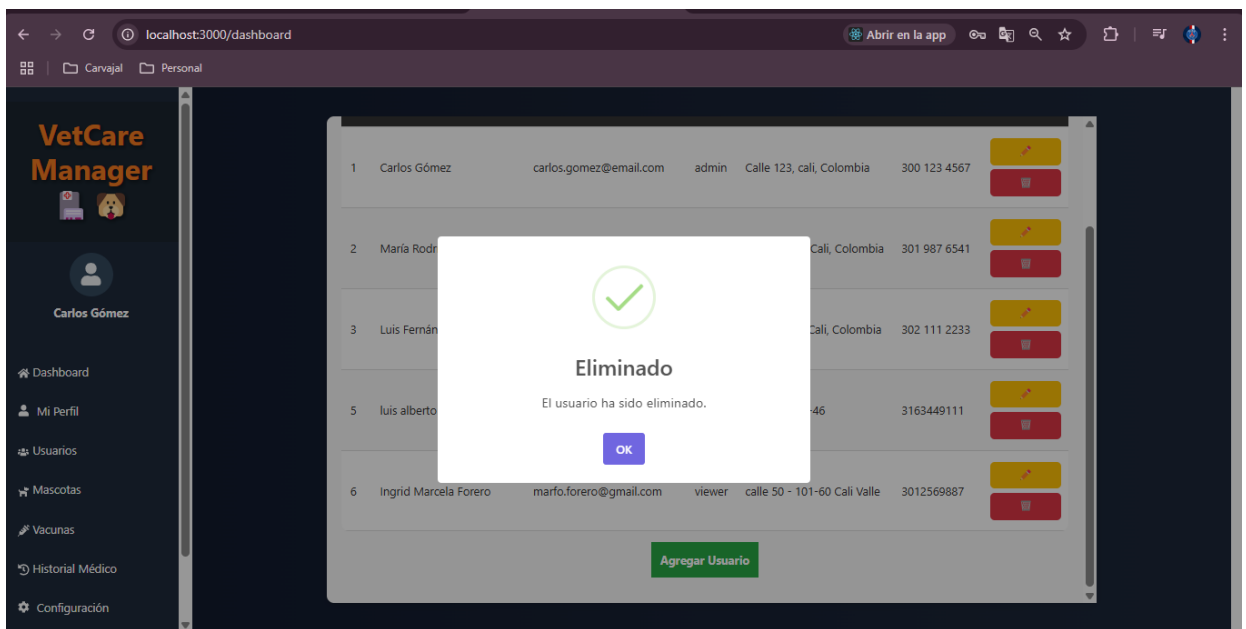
localhost:3000/dashboard

Abrir en la app

Carvajal Personal

VetCare Manager

Carlos Gómez

Dashboard
Mi Perfil
Usuarios
Mascotas
Vacunas
Historial Médico
Configuración

| | | | | | |
|---|---|---|---|---|---|
| 1 | Carlos Gómez | carlos.gomez@email.com | admin | Calle 123, cali, Colombia | 300 123 4567 |
| 2 | María Rodr | | | Cali, Colombia | 301 987 6541 |
| 3 | Luis Fernán | | | Cali, Colombia | 302 111 2233 |
| 5 | luis alberto | | | -46 | 3163449111 |
| 6 | Ingrid Marcela Forero | marfo.forero@gmail.com | viewer | calle 50 - 101-60 Cali Valle | 3012569887 |

Agregar Usuario

Eliminado

El usuario ha sido eliminado.

OK